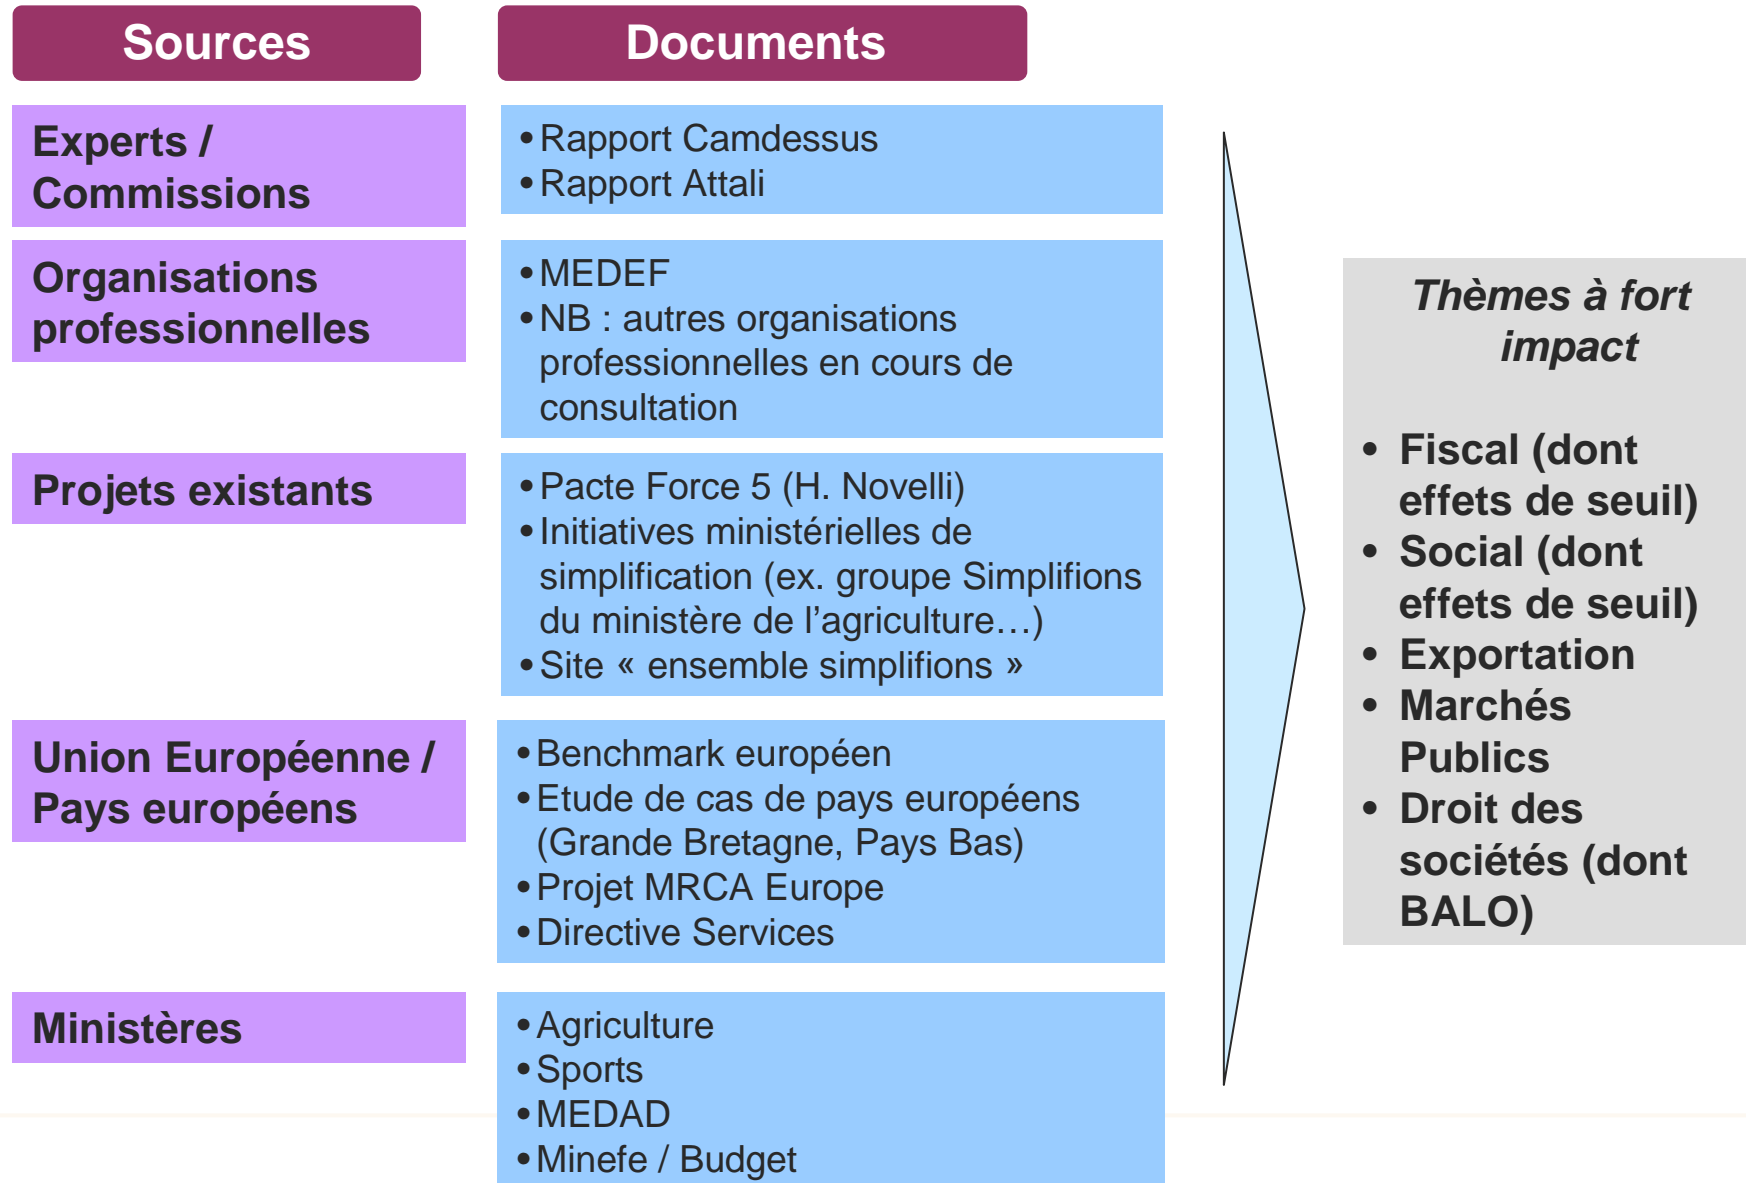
| Sources | Documents |
|---|---|
| Experts / Commissions | • Rapport Camdessus<br>• Rapport Attali |
| Organisations professionnelles | • MEDEF<br>• NB : autres organisations professionnelles en cours de consultation |
| Projets existants | • Pacte Force 5 (H. Novelli)<br>• Initiatives ministérielles de simplification (ex. groupe Simplifions du ministère de l'agriculture…)<br>• Site « ensemble simplifions » |
| Union Européenne / Pays européens | • Benchmark européen<br>• Etude de cas de pays européens (Grande Bretagne, Pays Bas)<br>• Projet MRCA Europe<br>• Directive Services |
| Ministères | • Agriculture<br>• Sports<br>• MEDAD<br>• Minefe / Budget |

Thèmes à fort impact

• Fiscal (dont effets de seuil)
• Social (dont effets de seuil)
• Exportation
• Marchés Publics
• Droit des sociétés (dont BALO)